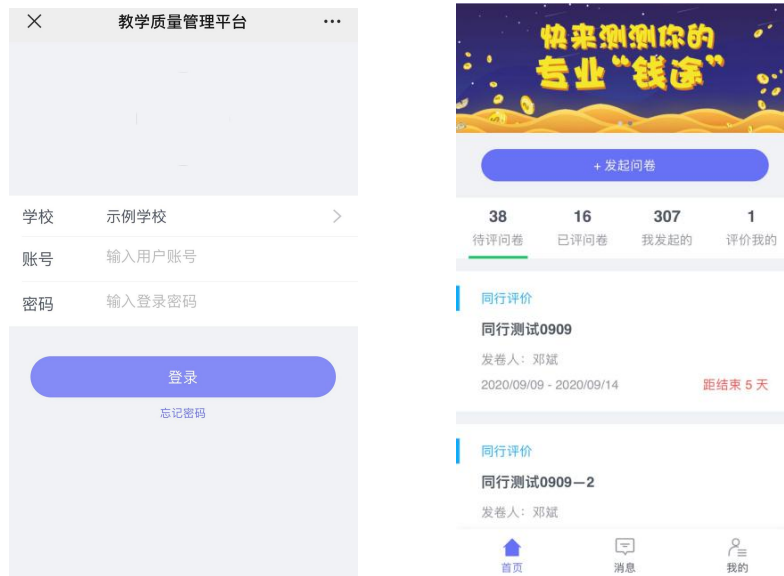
×
教学质量管理平台
···

学校 示例学校 >
账号 输入用户账号
密码 输入登录密码

登录
忘记密码

快来测测你的
专业"钱途"

+ 发起问卷

| 38 | 16 | 307 | 1 |
|---|---|---|---|
| 待评问卷 | 已评问卷 | 我发起的 | 评价我的 |

同行评价
同行测试0909
发卷人：邓斌
2020/09/09 - 2020/09/14
距结束 5 天

同行评价
同行测试0909—2
发卷人：邓斌

首页
消息
我的